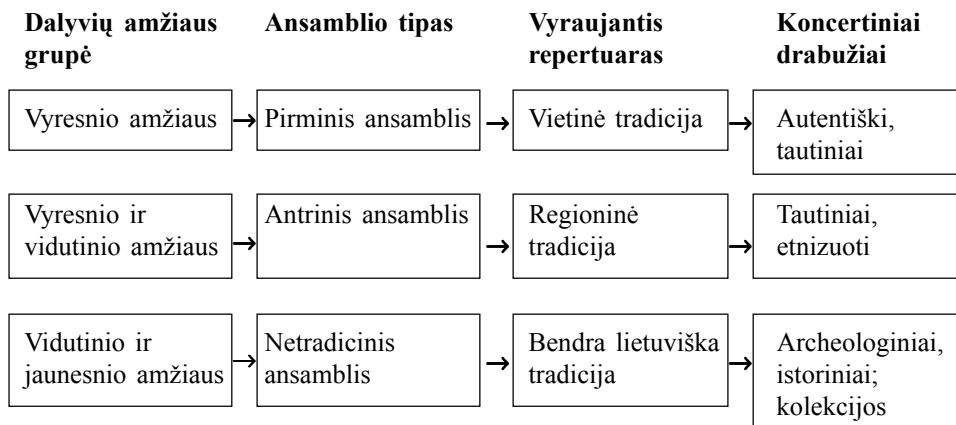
| Dalyvių amžiaus grupė | Ansamblio tipas | Vyraujantis repertuaras | Koncertiniai drabužiai |
|---|---|---|---|
| Vyresnio amžiaus → | Pirminis ansamblis → | Vietinė tradicija → | Autentiški, tautiniai |
| Vyresnio ir vidutinio amžiaus → | Antrinis ansamblis → | Regioninė tradicija → | Tautiniai, etnizuoti |
| Vidutinio ir jaunesnio amžiaus → | Netradicinis ansamblis → | Bendra lietuviška tradicija → | Archeologiniai, istoriniai; kolekcijos |